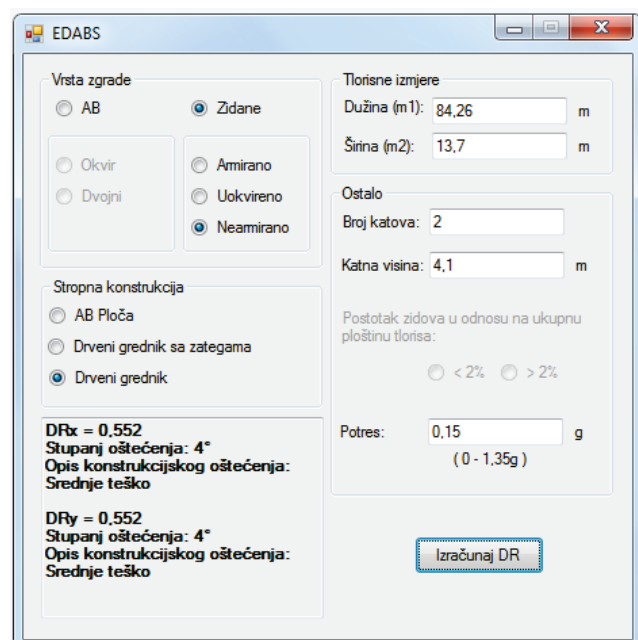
EDABS

Vrsta zgrade
AB
Zidane
Okvir
Dvojni
Armirano
Uokvireno
Nearmirano

Tlorisne izmjere
Dužina (m1): 84,26 m
Širina (m2): 13,7 m

Ostalo
Broj katova: 2
Katna visina: 4,1 m
Postotak zidova u odnosu na ukupnu ploštinu tlorisa:
< 2%
> 2%

Stropna konstrukcija
AB Ploča
Drveni gredník sa zategama
Drveni gredník

DRx = 0,552
Stupanj oštećenja: 4°
Opis konstrukcijskog oštećenja:
Srednje teško

DRy = 0,552
Stupanj oštećenja: 4°
Opis konstrukcijskog oštećenja:
Srednje teško

Potres: 0,15 g
( 0 - 1,35g )

Izračunaj DR